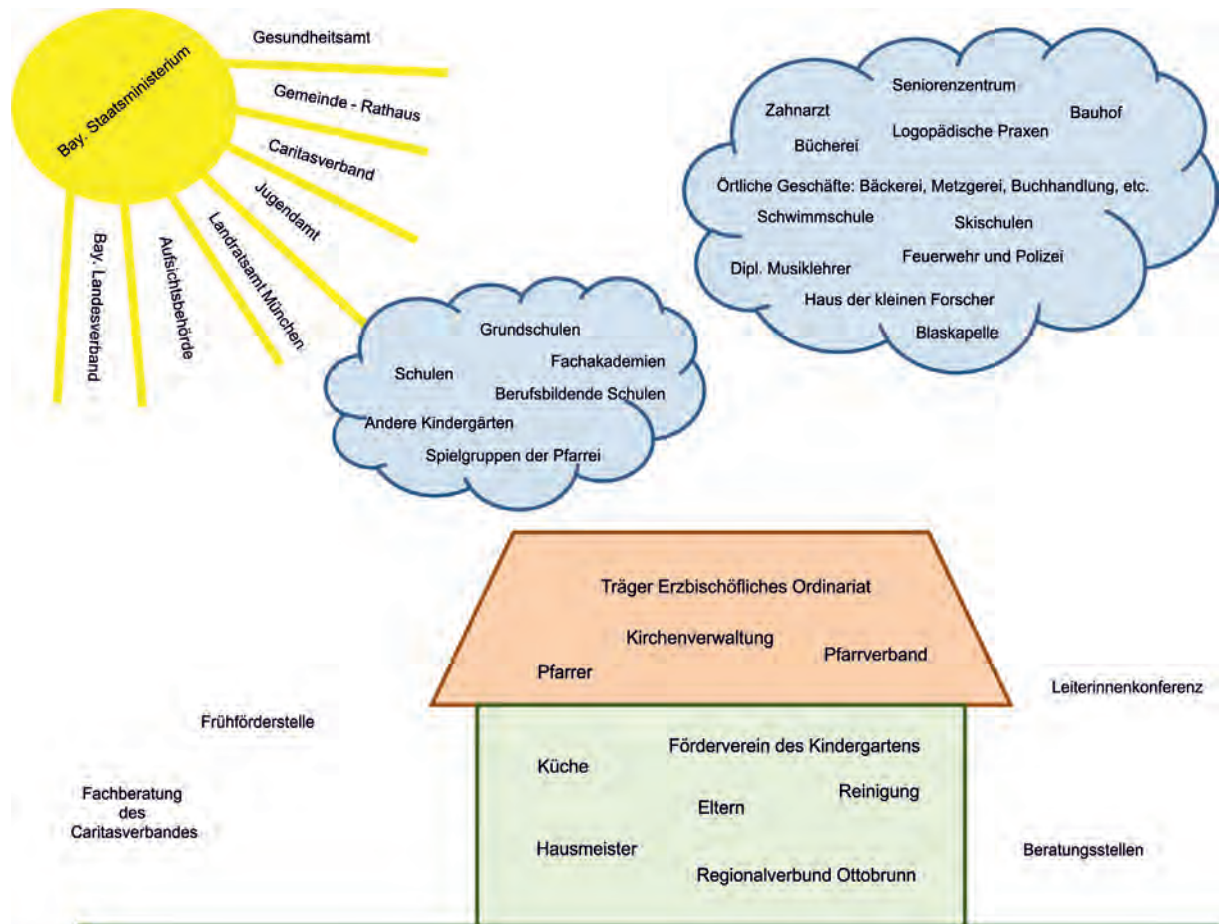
Bay. Staatsministerium

Gesundheitsamt

Gemeinde - Rathaus

Caritasverband

Jugendamt

Landratsamt München

Aufsichtsbehörde

Bay. Landesverband

Seniorenzentrum

Zahnarzt

Bauhof

Logopädische Praxen

Bücherei

Örtliche Geschäfte: Bäckerei, Metzgerei, Buchhandlung, etc.

Schwimmschule

Skischulen

Dipl. Musiklehrer

Feuerwehr und Polizei

Haus der kleinen Forscher

Blaskapelle

Grundschulen

Schulen

Fachakademien

Berufsbildende Schulen

Andere Kindergärten

Spielgruppen der Pfarrei

Träger Erzbischöfliches Ordinariat

Kirchenverwaltung

Pfarrverband

Pfarrer

Leiterinnenkonferenz

Frühförderstelle

Förderverein des Kindergartens

Küche

Fachberatung des Caritasverbandes

Reinigung

Eltern

Hausmeister

Beratungsstellen

Regionalverbund Ottobrunn